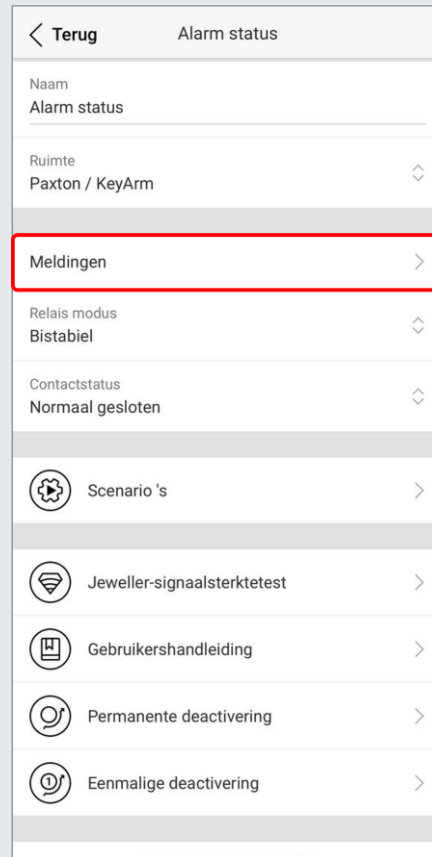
< Terug
Alarm status

Naam
Alarm status

Ruimte
Paxton / KeyArm

Meldingen

Relais modus
Bistabiel

Contactstatus
Normaal gesloten

Scenario 's

Jeweller-signaalsterktetest

Gebruikershandleiding

Permanente deactivering

Eenmalige deactivering